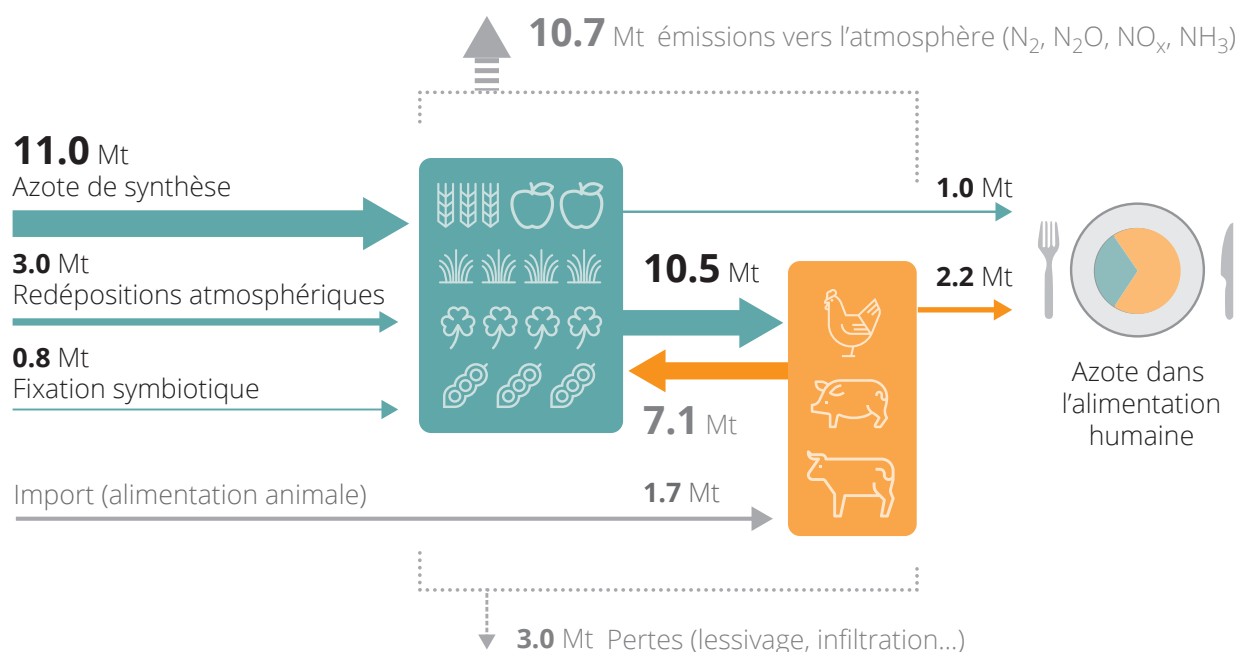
**10.7** Mt émissions vers l'atmosphère ($N_2$, $N_2O$, $NO_x$, $NH_3$)

**11.0** Mt
Azote de synthèse

**3.0** Mt
Redépositions atmosphériques

**0.8** Mt
Fixation symbiotique

**1.0** Mt

**10.5** Mt

**2.2** Mt

**7.1** Mt

Azote dans l'alimentation humaine

Import (alimentation animale)

**1.7** Mt

**3.0** Mt Pertes (lessivage, infiltration...)